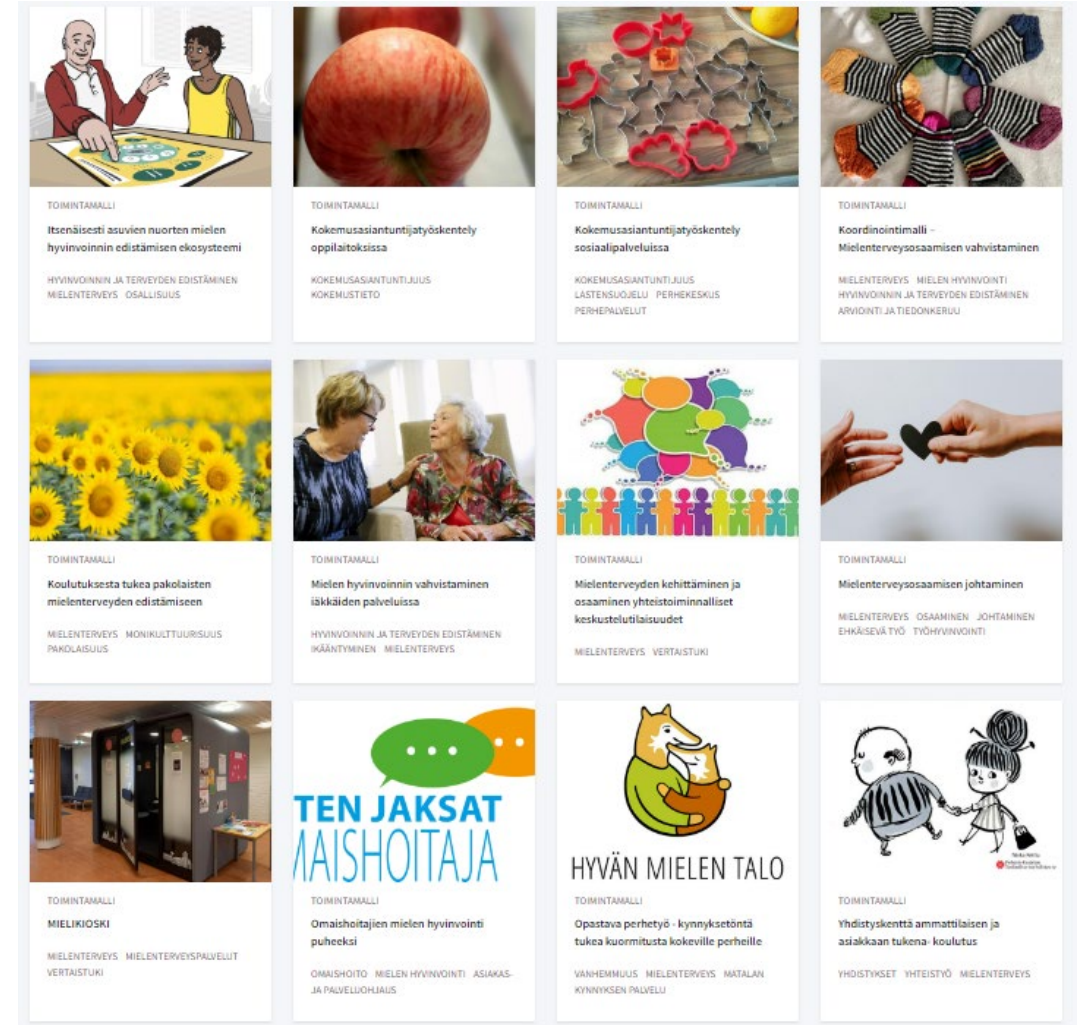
TOIMINTAMALLI

Itsenäisesti asuvien nuorten mielen hyvinvoinnin edistämisen ekosysteemi

HYVINVOINNIN JA TERVEYDEN EDISTÄMINEN MIELENTERVEYS OSALLISUUS

TOIMINTAMALLI

Kokemusasiantuntijatyöskentely oppilaitoksissa

KOKEMUSASIANTUNTIJUUS KOKEMUSTIETO

TOIMINTAMALLI

Kokemusasiantuntijatyöskentely sosiaalipalveluissa

KOKEMUSASIANTUNTIJUUS LASTENSUOJELU PERHEKESKUS PERHEPALVELUT

TOIMINTAMALLI

Koordinointimalli – Mielenterveysosaamisen vahvistaminen

MIELENTERVEYS MIELEN HYVINVOINTI HYVINVOINNIN JA TERVEYDEN EDISTÄMINEN ARVIOINTI JA TIEDONKERUU

TOIMINTAMALLI

Koulutuksesta tukea pakolaisten mielenterveyden edistämiseen

MIELENTERVEYS MONIKULTTUURISUUS PAKOLAISUUS

TOIMINTAMALLI

Mielen hyvinvoinnin vahvistaminen iäkkäiden palveluissa

HYVINVOINNIN JA TERVEYDEN EDISTÄMINEN IKÄÄNTYMINEN MIELENTERVEYS

TOIMINTAMALLI

Mielenterveyden kehittäminen ja osaaminen yhteistoiminnalliset keskustelutilaisuudet

MIELENTERVEYS VERTAISTUKI

TOIMINTAMALLI

Mielenterveysosaamisen johtaminen

MIELENTERVEYS OSAAMINEN JOHTAMINEN EHKÄISEVÄ TYÖ TYÖHYVINVOINTI

TOIMINTAMALLI

MIELIKIOSKI

MIELENTERVEYS MIELENTERVEYSPALVELUT VERTAISTUKI

TEN JAKSAT
MAISHOITAJA

TOIMINTAMALLI

Omaishoitajien mielen hyvinvointi puheeksi

OMAISHOITO MIELEN HYVINVOINTI ASIAKAS- JA PALVELUOHJAUS

HYVÄN MIELEN TALO

TOIMINTAMALLI

Opastava perhetyö - kynnyksetöntä tukea kuormitusta kokeville perheille

VANHEMMUUS MIELENTERVEYS MATALAN KYNNYKSEN PALVELU

TOIMINTAMALLI

Yhdistyskenttä ammattilaisen ja asiakkaan tukena- koulutus

YHDISTYKSET YHTEISTYÖ MIELENTERVEYS